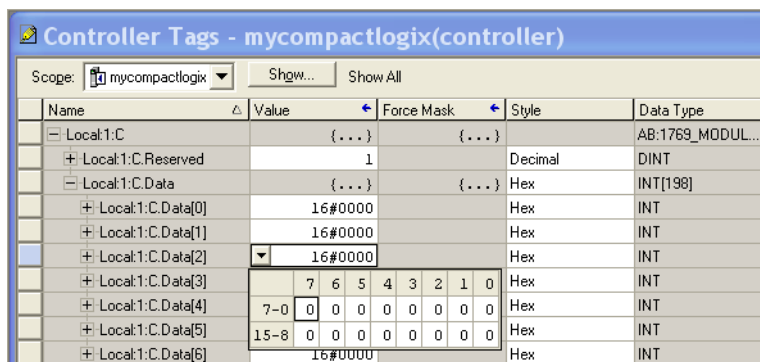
Controller Tags - mycompactlogix(controller)

Scope: mycompactlogix Show... Show All

| Name | Value | Force Mask | Style | Data Type |
|---|---|---|---|---|
| − Local:1:C | {...} | {...} | | AB:1769_MODUL... |
| + Local:1:C.Reserved | 1 | | Decimal | DINT |
| − Local:1:C.Data | {...} | {...} | Hex | INT[198] |
| + Local:1:C.Data[0] | 16#0000 | | Hex | INT |
| + Local:1:C.Data[1] | 16#0000 | | Hex | INT |
| + Local:1:C.Data[2] | 16#0000 | | Hex | INT |
| + Local:1:C.Data[3] | | | Hex | INT |
| + Local:1:C.Data[4] | | | Hex | INT |
| + Local:1:C.Data[5] | | | Hex | INT |
| + Local:1:C.Data[6] | 16#0000 | | Hex | INT |

| | 7 | 6 | 5 | 4 | 3 | 2 | 1 | 0 |
|---|---|---|---|---|---|---|---|---|
| 7−0 | 0 | 0 | 0 | 0 | 0 | 0 | 0 | 0 |
| 15−8 | 0 | 0 | 0 | 0 | 0 | 0 | 0 | 0 |